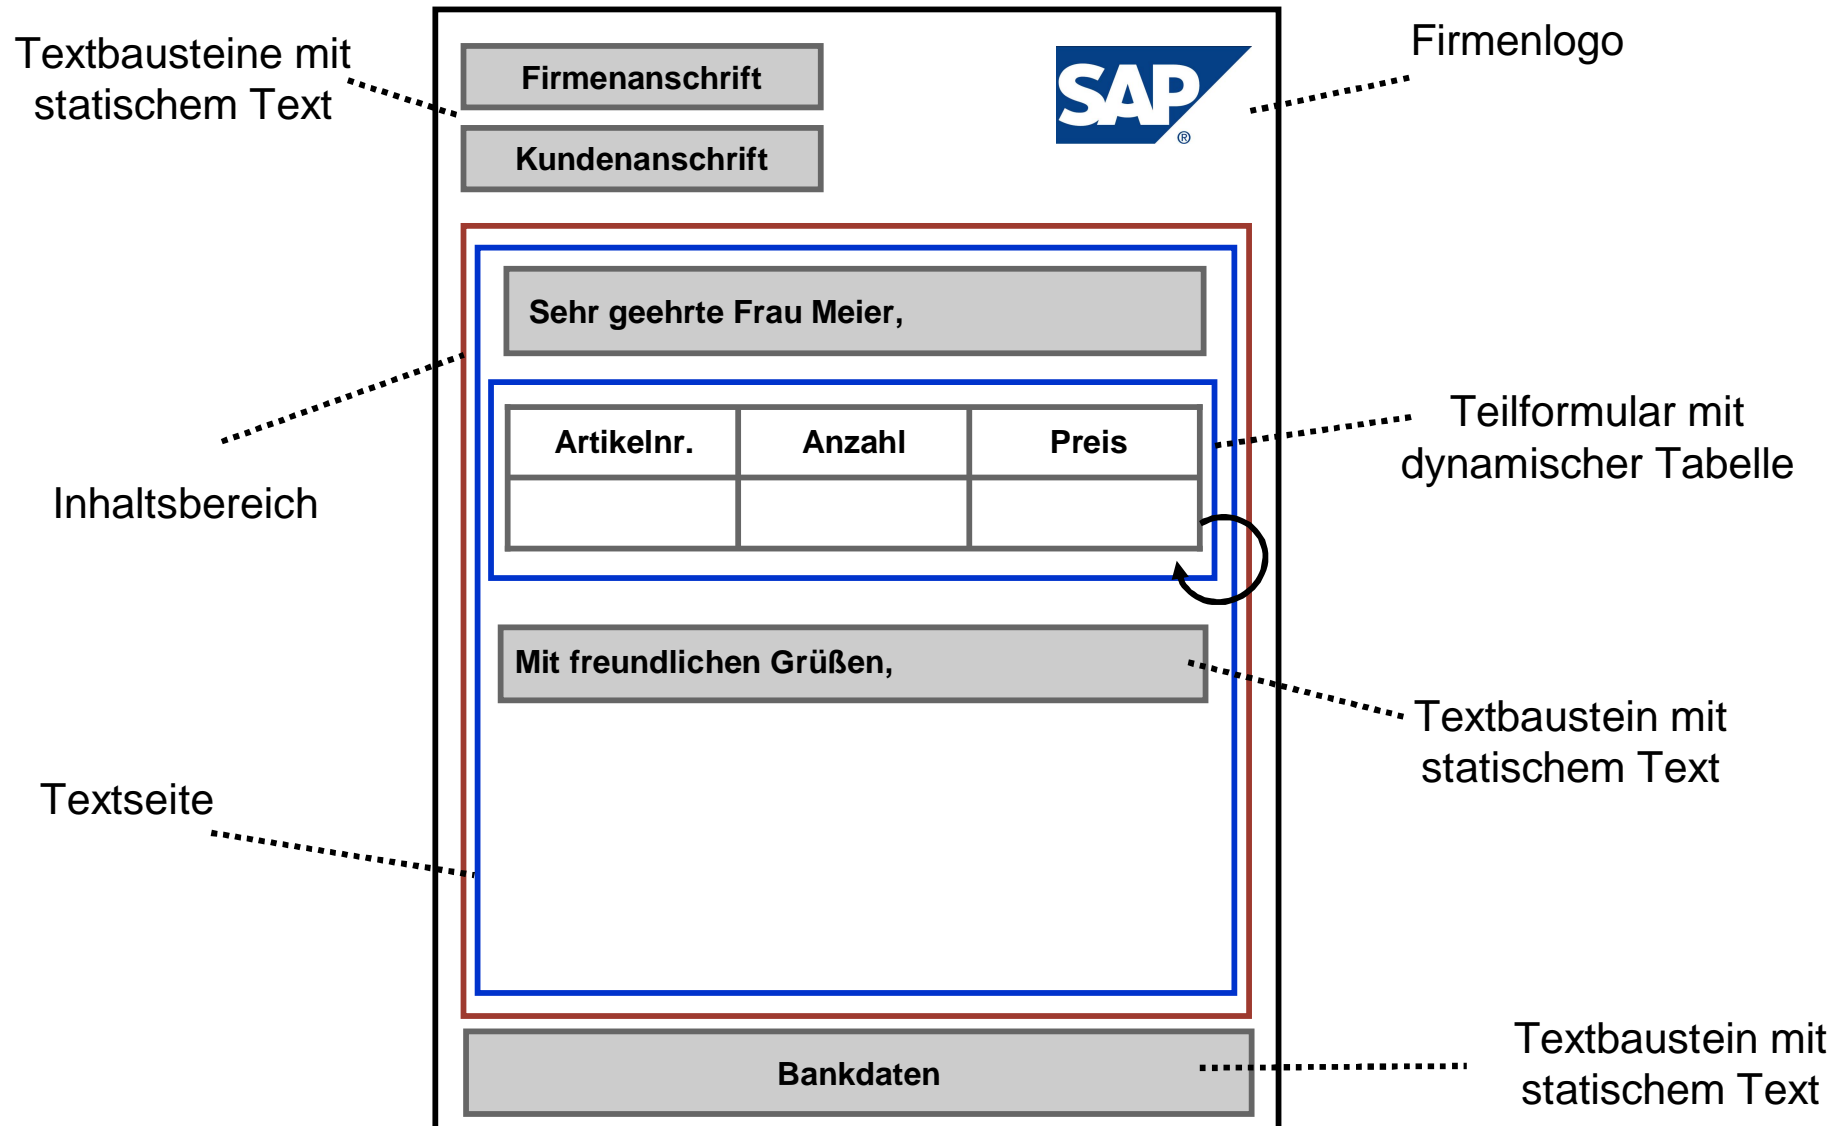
Textbausteine mit statischem Text

Firmenanschrift

Kundenanschrift

SAP®

Firmenlogo

Sehr geehrte Frau Meier,

Inhaltsbereich

| Artikelnr. | Anzahl | Preis |
|---|---|---|
| | | |

Teilformular mit dynamischer Tabelle

Mit freundlichen Grüßen,

Textbaustein mit statischem Text

Textseite

Bankdaten

Textbaustein mit statischem Text